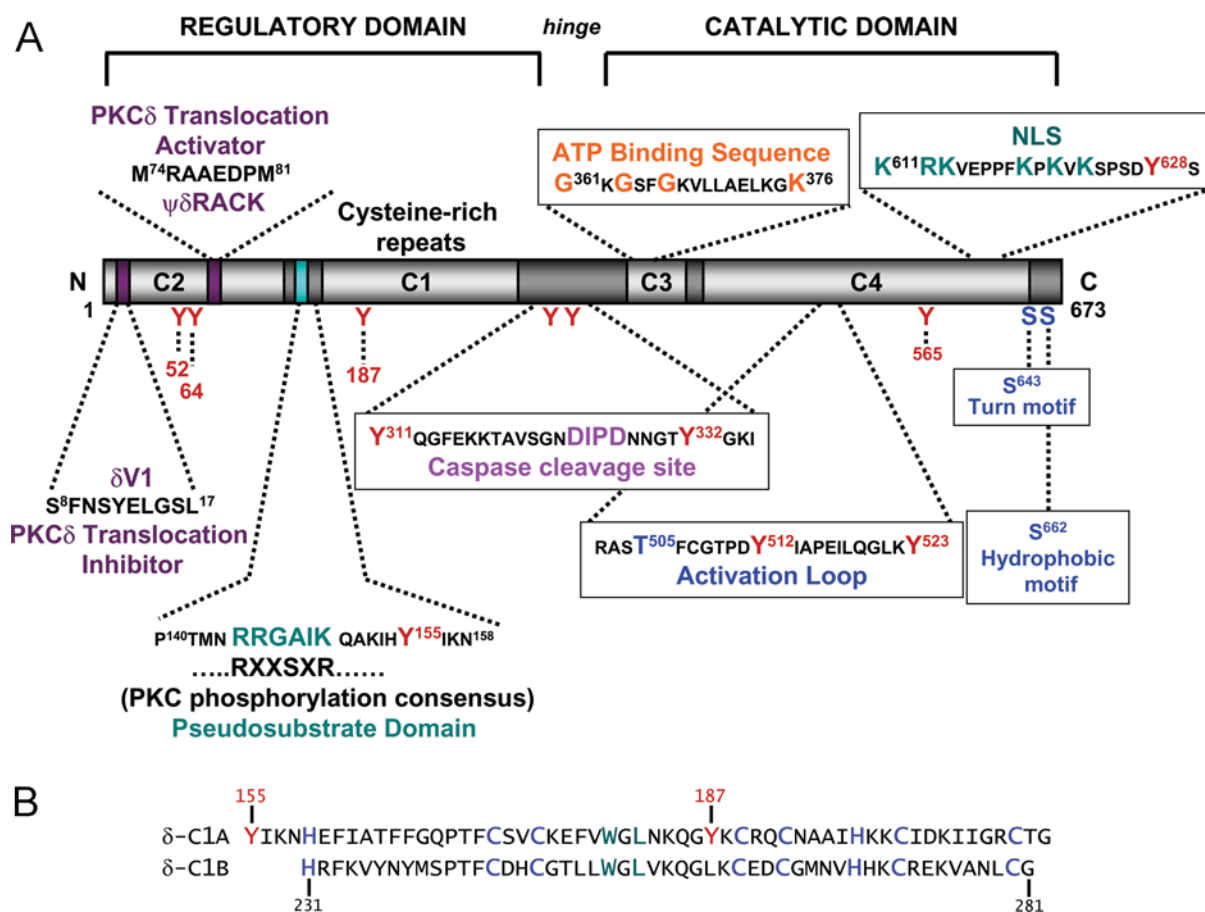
A

REGULATORY DOMAIN

hinge

CATALYTIC DOMAIN

PKCδ Translocation Activator
$M^{74}RAAEDPM^{81}$
ψδRACK

Cysteine-rich repeats

ATP Binding Sequence
$G^{361}KGSFGKVLLAELKGK^{376}$

NLS
$K^{611}RKVEPPFKPKVKSPSDY^{628}S$

N
1

C2

C1

C3

C4

C
673

YY
52
64

Y
187

YY

Y
565

SS

$S^{643}$
Turn motif

$Y^{311}QGFEKKTAVSGNDIPDNNGTY^{332}GKI$
Caspase cleavage site

δV1
$S^{8}FNSYELGSL^{17}$
PKCδ Translocation Inhibitor

$RAST^{505}FCGTPDY^{512}IAPEILQGLKY^{523}$
Activation Loop

$S^{662}$
Hydrophobic motif

$P^{140}TMN$ RRGAIK $QAKIHY^{155}IKN^{158}$
…..RXXSXR……
(PKC phosphorylation consensus)
Pseudosubstrate Domain

B

155
187
δ-C1A YIKNHEFIATFFGQPTFCSVCKEFVWGLNKQGYKCRQCNAAIHKKCIDKKIIGRCTG
δ-C1B HRFKVYNYMSPTFCDHCGTLLWGLVKQGLKCEDCGMNVHHKCREKVANLCG
231
281